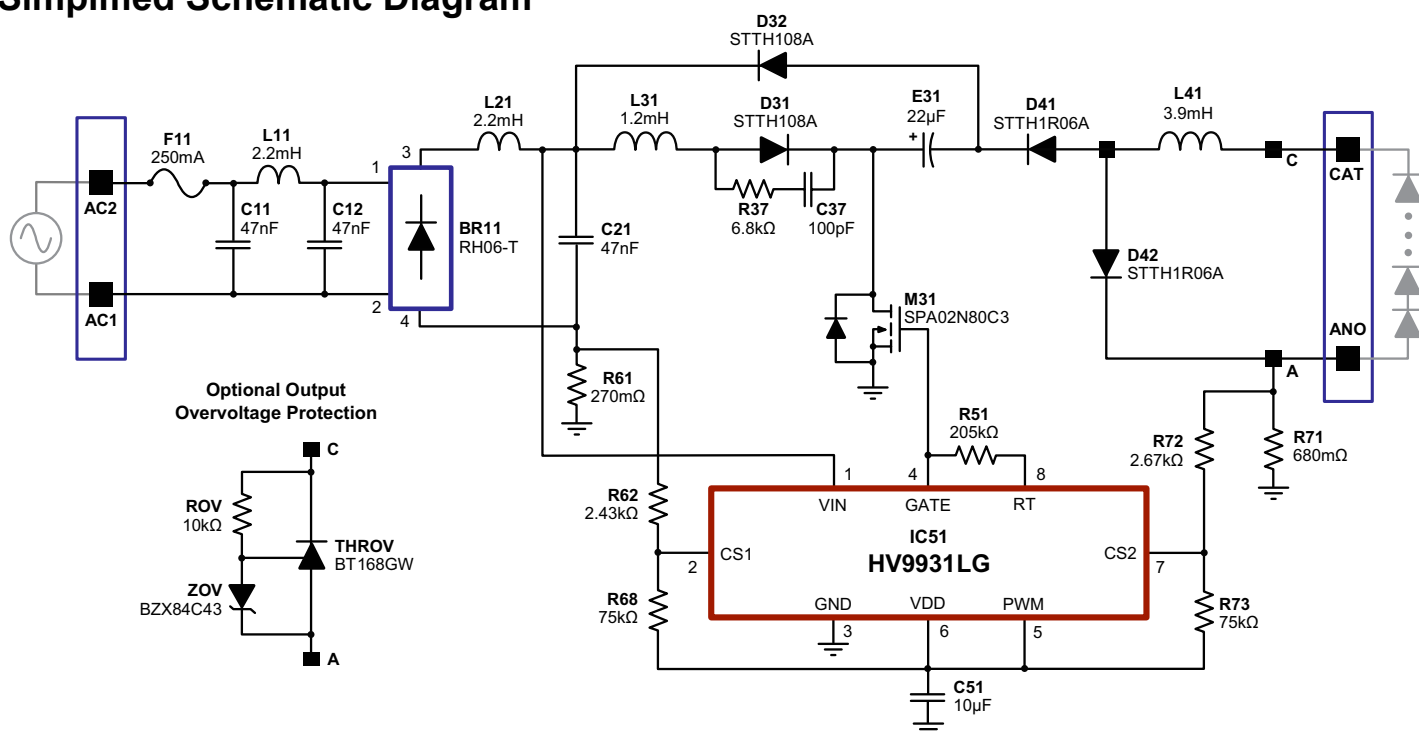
Simplified Schematic Diagram

D32
STTH108A

L21
2.2mH

L31
1.2mH

D31
STTH108A

E31
22µF
+

D41
STTH1R06A

L41
3.9mH

F11
250mA

L11
2.2mH

AC2

AC1

C11
47nF

C12
47nF

1
3
2
4

BR11
RH06-T

C21
47nF

R37
6.8kΩ

C37
100pF

C

CAT

D42
STTH1R06A

ANO

A

M31
SPA02N80C3

R61
270mΩ

Optional Output
Overvoltage Protection

C

ROV
10kΩ

THROV
BT168GW

ZOV
BZX84C43

A

R51
205kΩ

R72
2.67kΩ

R71
680mΩ

1
4
8

VIN
GATE
RT

IC51
HV9931LG

R62
2.43kΩ

CS1
2

CS2
7

R68
75kΩ

GND
VDD
PWM

3
6
5

R73
75kΩ

C51
10µF